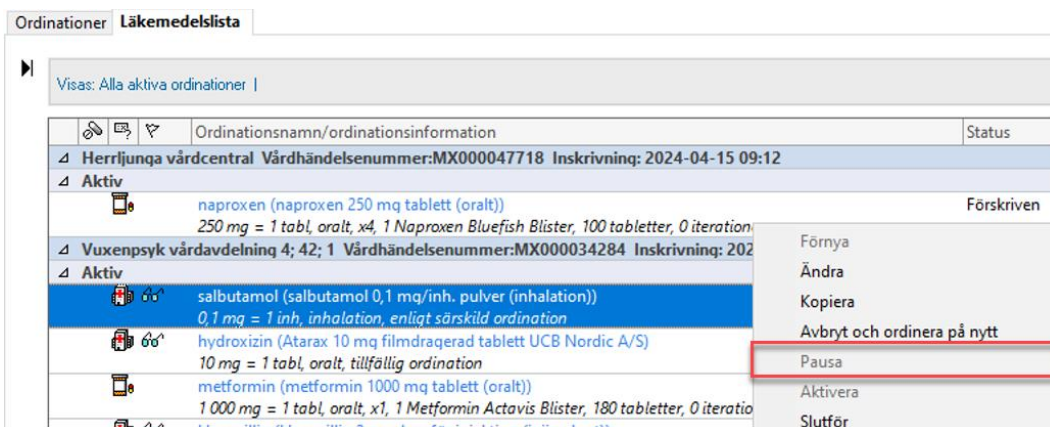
Ordinationer Läkemedelslista

Visas: Alla aktiva ordinationer |

| | | | Ordinationsnamn/ordinationsinformation | Status |
|---|---|---|---|---|
| ⊿ Herrljunga vårdcentral Vårdhändelsenummer:MX000047718 Inskrivning: 2024-04-15 09:12 | | | | |
| ⊿ Aktiv | | | | |
| | | | naproxen (naproxen 250 mg tablett (oralt)) 250 mg = 1 tabl, oralt, x4, 1 Naproxen Bluefish Blister, 100 tabletter, 0 iteration | Förskriven |
| ⊿ Vuxenpsyk vårdavdelning 4; 42; 1 Vårdhändelsenummer:MX000034284 Inskrivning: 202 | | | | |
| ⊿ Aktiv | | | | |
| | | | salbutamol (salbutamol 0,1 mg/inh. pulver (inhalation)) 0,1 mg = 1 inh, inhalation, enligt särskild ordination | |
| | | | hydroxizin (Atarax 10 mg filmdragerad tablett UCB Nordic A/S) 10 mg = 1 tabl, oralt, tillfällig ordination | |
| | | | metformin (metformin 1000 mg tablett (oralt)) 1 000 mg = 1 tabl, oralt, x1, 1 Metformin Actavis Blister, 180 tabletter, 0 iteratio | |

Förnya
Ändra
Kopiera
Avbryt och ordinera på nytt
Pausa
Aktivera
Slutför